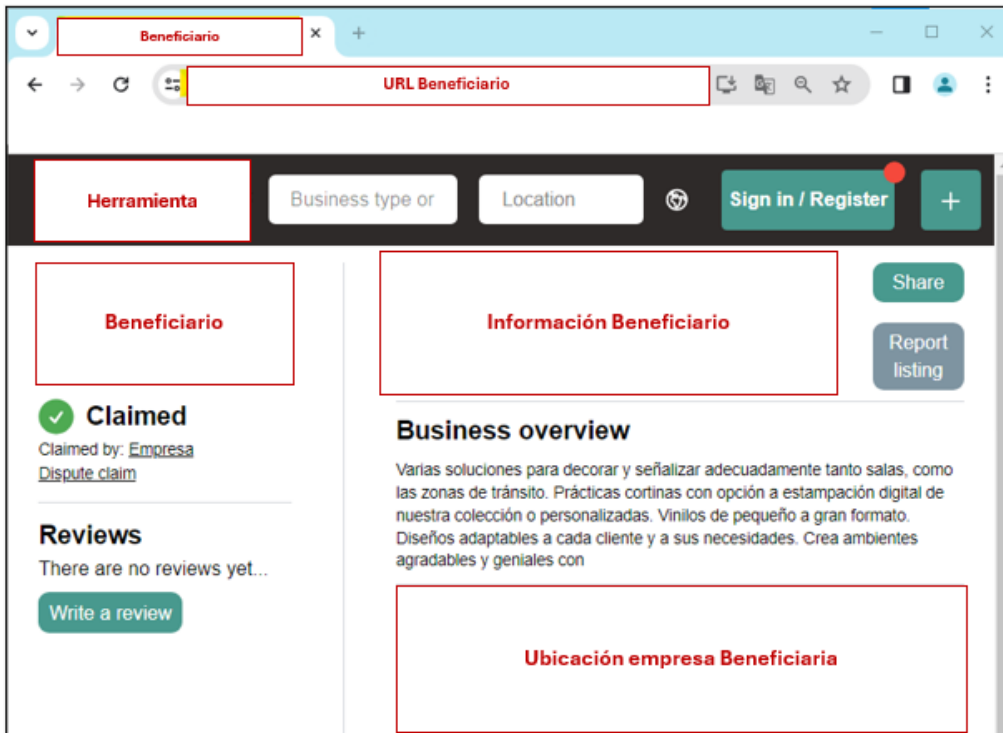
Beneficiario

URL Beneficiario

Herramienta

Business type or

Location

Sign in / Register

+

Beneficiario

Información Beneficiario

Share

Report listing

Claimed

Claimed by: Empresa

Dispute claim

Reviews

There are no reviews yet...

Write a review

Business overview

Varias soluciones para decorar y señalizar adecuadamente tanto salas, como las zonas de tránsito. Prácticas cortinas con opción a estampación digital de nuestra colección o personalizadas. Vinilos de pequeño a gran formato. Diseños adaptables a cada cliente y a sus necesidades. Crea ambientes agradables y geniales con

Ubicación empresa Beneficiaria